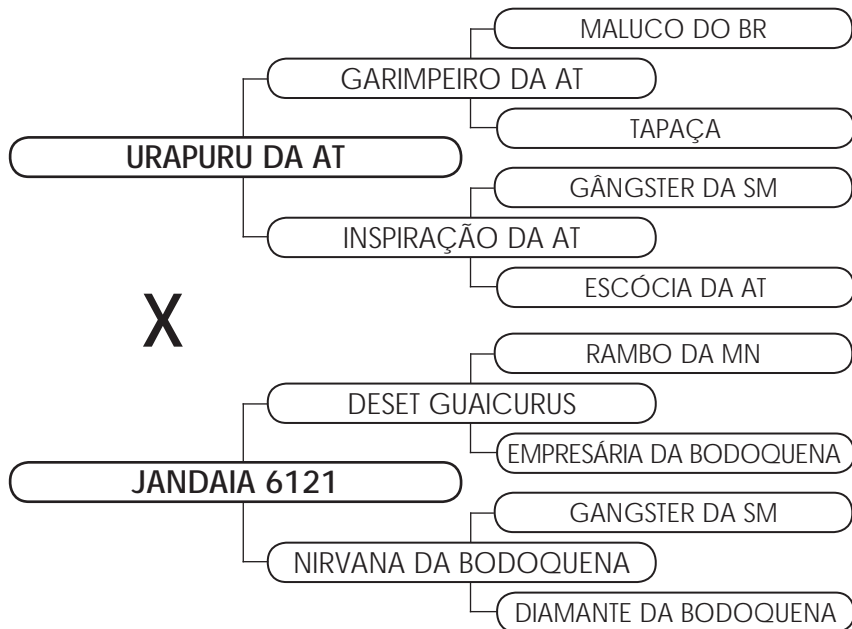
URAPURU DA AT

GARIMPEIRO DA AT

MALUCO DO BR

TAPAÇA

INSPIRAÇÃO DA AT

GÂNGSTER DA SM

ESCÓCIA DA AT

X

JANDAIA 6121

DESET GUAICURUS

RAMBO DA MN

EMPRESÁRIA DA BODOQUENA

NIRVANA DA BODOQUENA

GANGSTER DA SM

DIAMANTE DA BODOQUENA